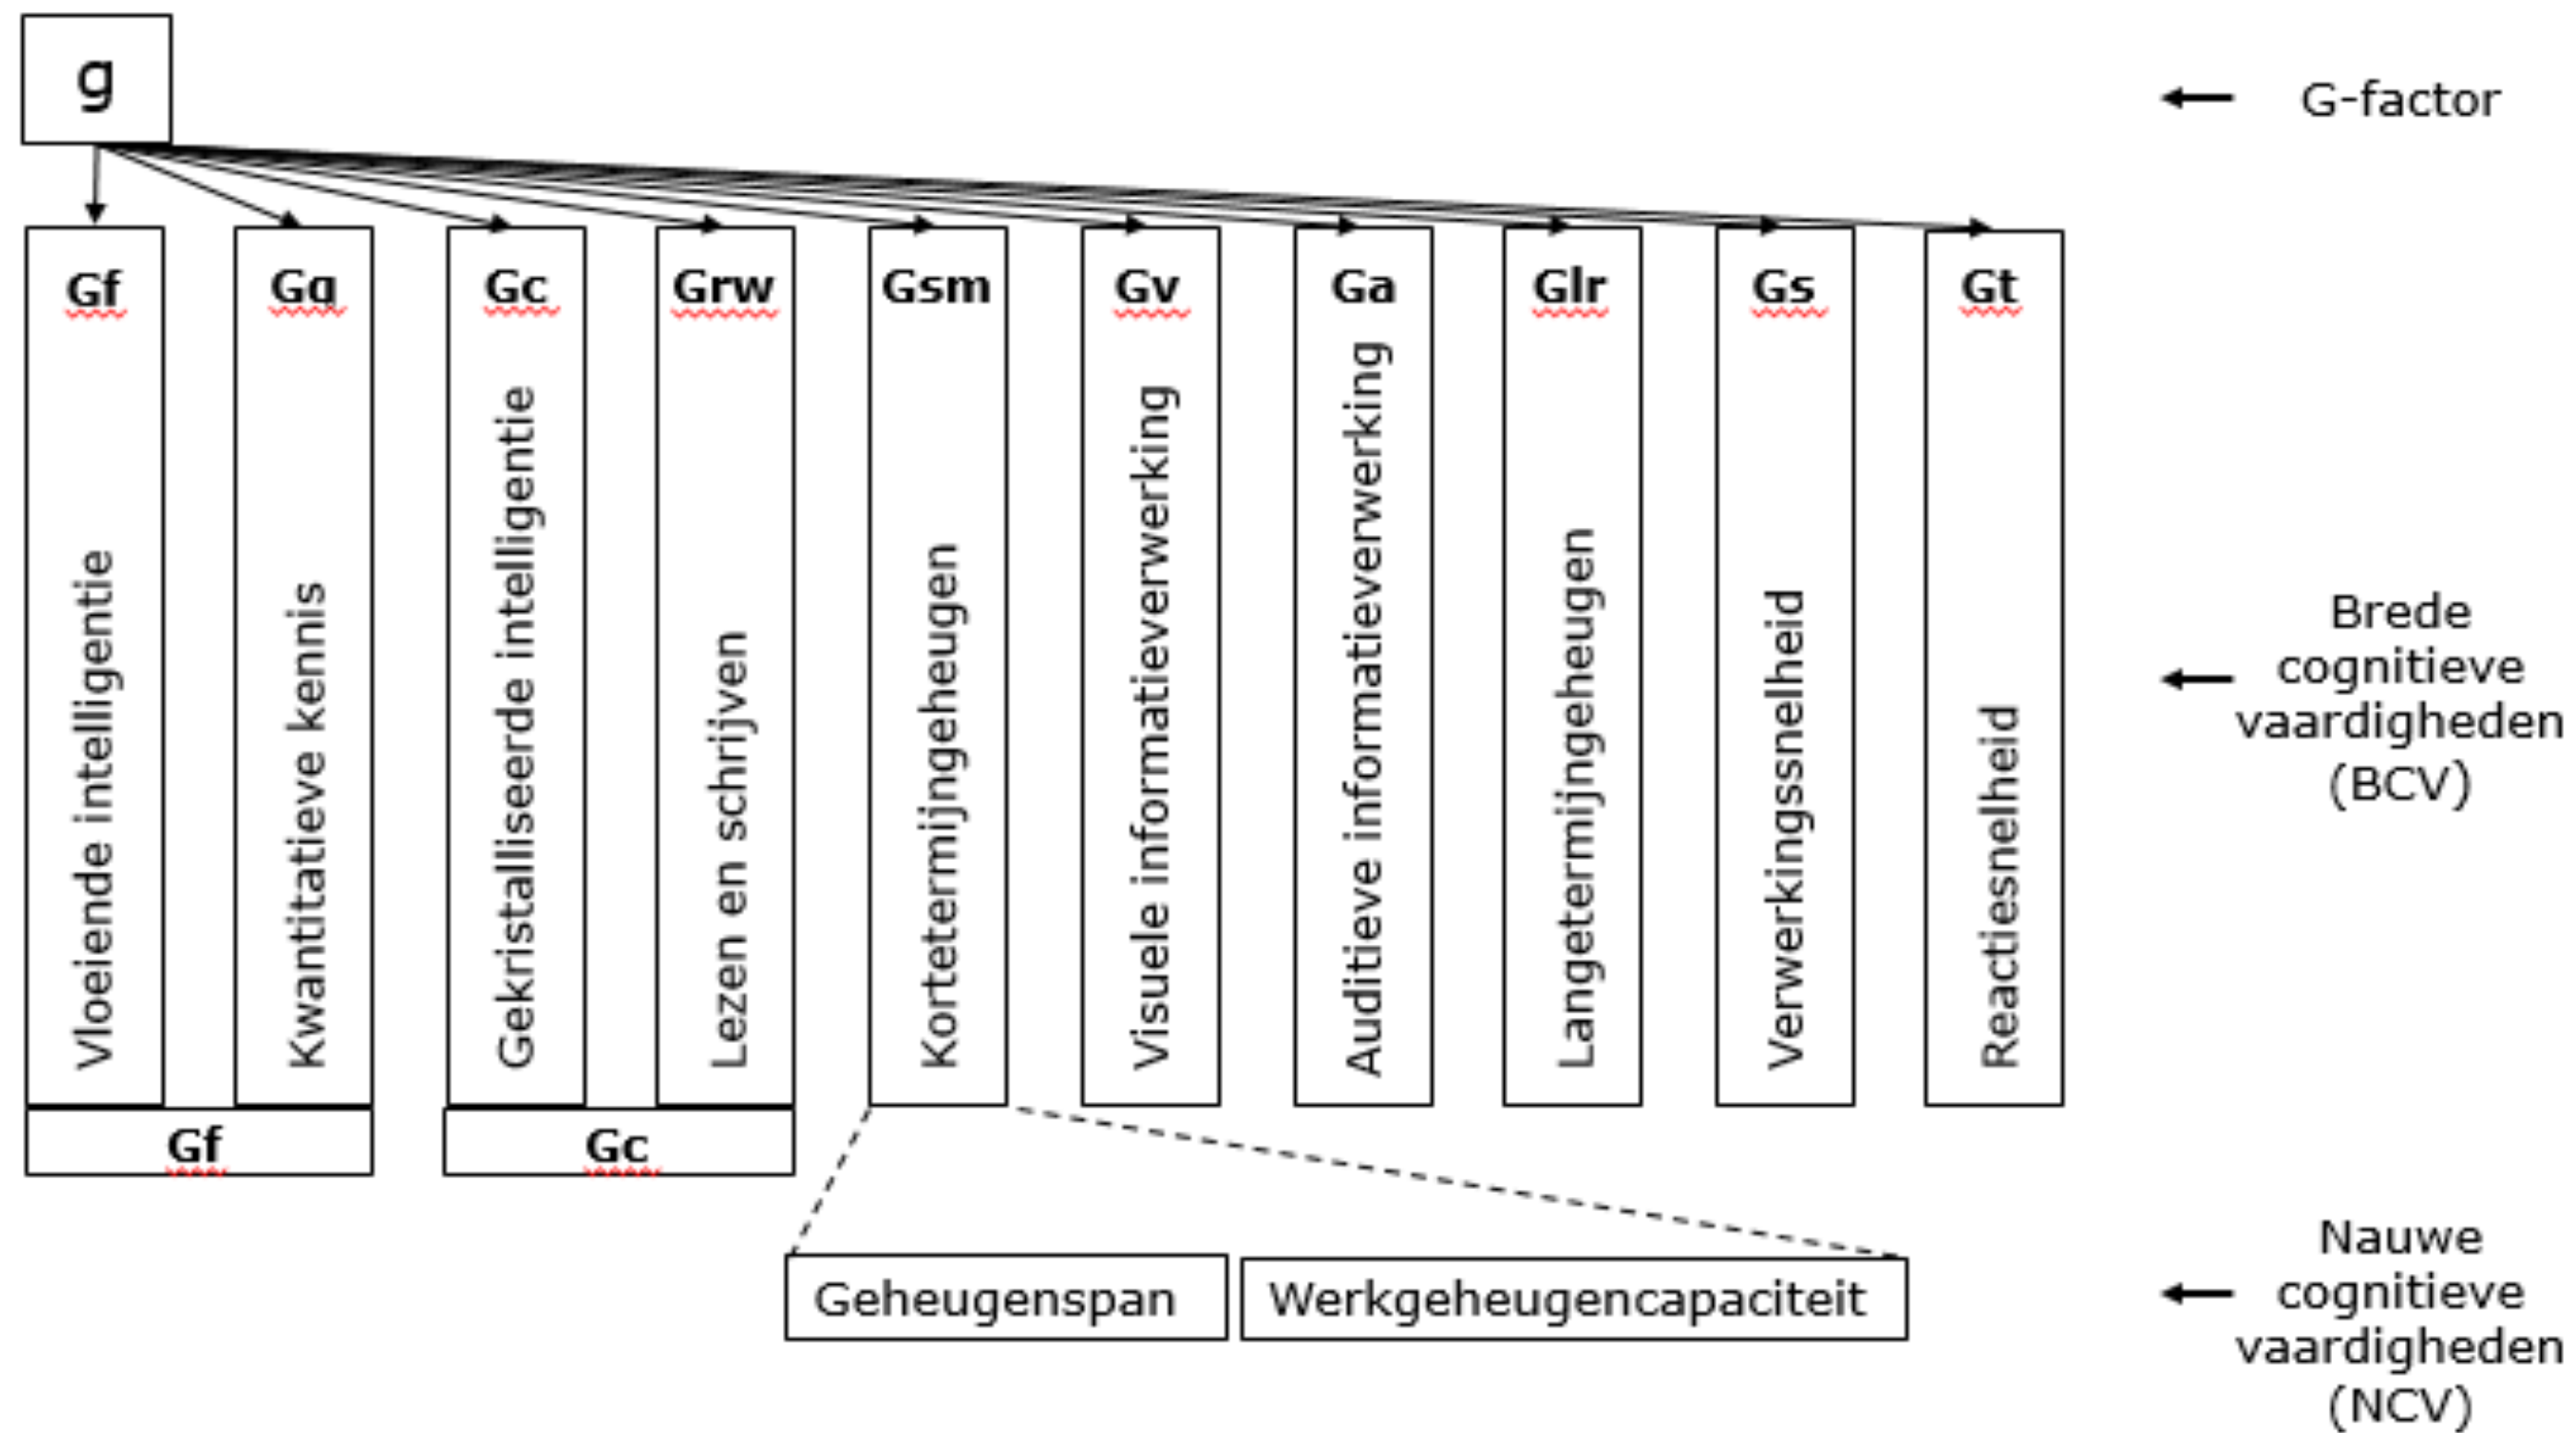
g

G-factor

Gf
Vloeiende intelligentie

Gq
Kwantitatieve kennis

Gc
Gekristalliseerde intelligentie

Grw
Lezen en schrijven

Gsm
Kortetermijngeheugen

Gv
Visuele informatieverwerking

Ga
Auditieve informatieverwerking

Glr
Langetermijngeheugen

Gs
Verwerkingssnelheid

Gt
Reactiesnelheid

Brede cognitieve vaardigheden (BCV)

Gf

Gc

Geheugenspan

Werkgeheugencapaciteit

Nauwe cognitieve vaardigheden (NCV)